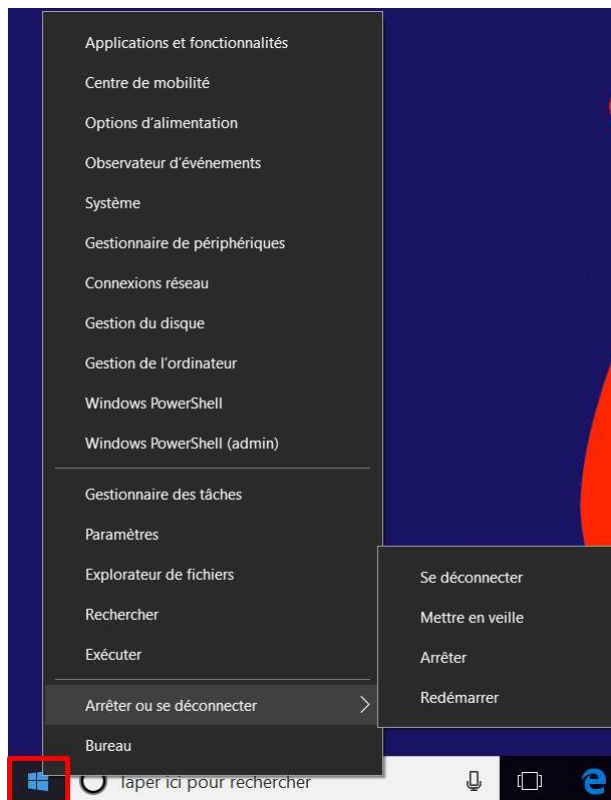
Applications et fonctionnalités
Centre de mobilité
Options d'alimentation
Observateur d'événements
Système
Gestionnaire de périphériques
Connexions réseau
Gestion du disque
Gestion de l'ordinateur
Windows PowerShell
Windows PowerShell (admin)

Gestionnaire des tâches
Paramètres
Explorateur de fichiers
Rechercher
Exécuter

Arrêter ou se déconnecter

Bureau

Se déconnecter
Mettre en veille
Arrêter
Redémarrer

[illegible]aper ici pour rechercher